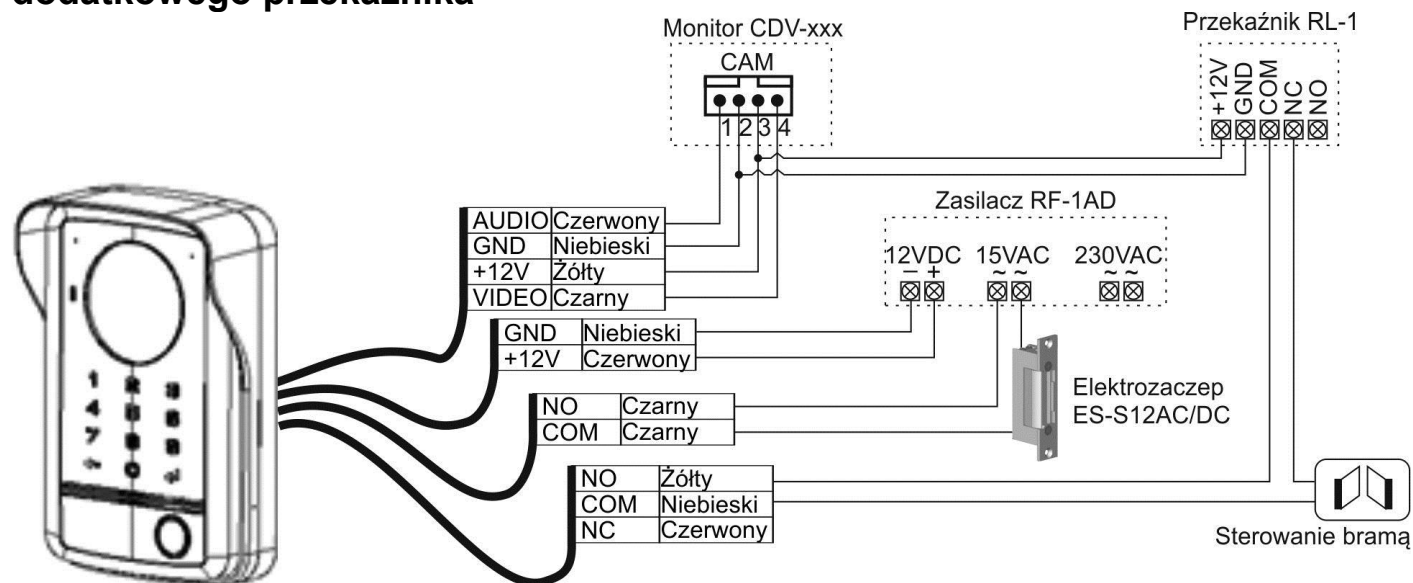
dodatkowego przekaźnika

Monitor CDV-xxx
CAM
1 2 3 4

Przekaźnik RL-1
+12V GND COM NC NO

Zasilacz RF-1AD
12VDC 15VAC 230VAC
$-$ $+$ $\sim$ $\sim$ $\sim$ $\sim$

| AUDIO | Czerwony |
|---|---|
| GND | Niebieski |
| +12V | Żółty |
| VIDEO | Czarny |

| GND | Niebieski |
|---|---|
| +12V | Czerwony |

| NO | Czarny |
|---|---|
| COM | Czarny |

Elektrozaczep
ES-S12AC/DC

| NO | Żółty |
|---|---|
| COM | Niebieski |
| NC | Czerwony |

Sterowanie bramą

1 2 3
4 5 6
7 8 9
0